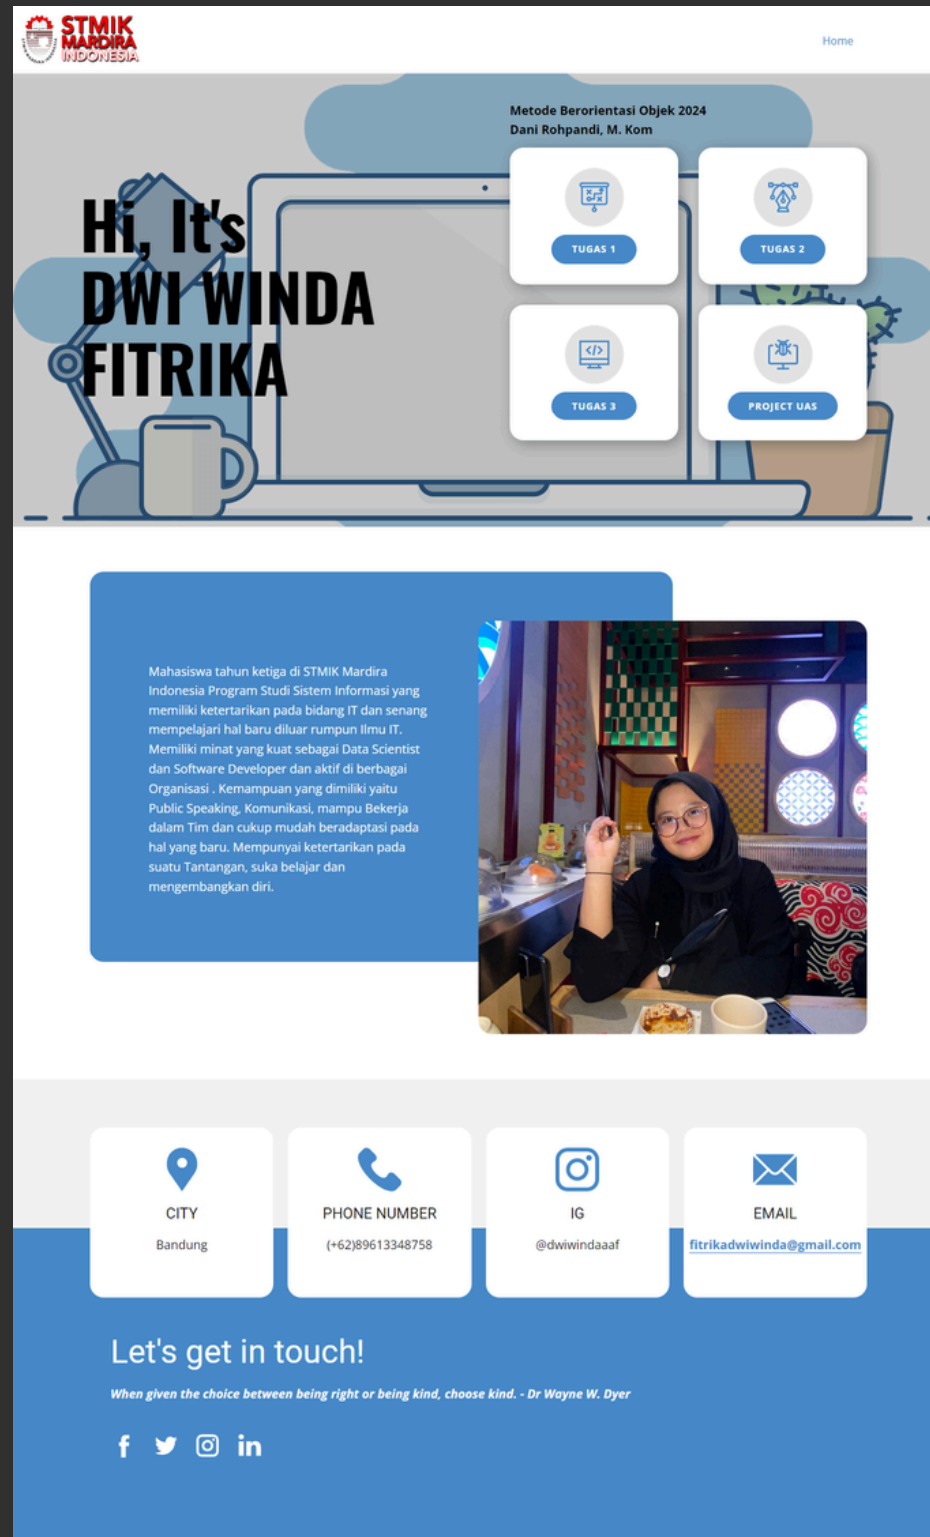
STMIK MARDIRA INDONESIA

Home

Metode Berorientasi Objek 2024
Dani Rohpandi, M. Kom

Hi, It's
DWI WINDA
FITRIKA

TUGAS 1

TUGAS 2

TUGAS 3

PROJECT UAS

Mahasiswa tahun ketiga di STMIK Mardira Indonesia Program Studi Sistem Informasi yang memiliki ketertarikan pada bidang IT dan senang mempelajari hal baru diluar rumpun Ilmu IT. Memiliki minat yang kuat sebagai Data Scientist dan Software Developer dan aktif di berbagai Organisasi . Kemampuan yang dimiliki yaitu Public Speaking, Komunikasi, mampu Bekerja dalam Tim dan cukup mudah beradaptasi pada hal yang baru. Mempunyai ketertarikan pada suatu Tantangan, suka belajar dan mengembangkan diri.

CITY
Bandung

PHONE NUMBER
(+62)89613348758

IG
@dwiwindaaaf

EMAIL
fitrikadwiwinda@gmail.com

Let's get in touch!

When given the choice between being right or being kind, choose kind. - Dr Wayne W. Dyer